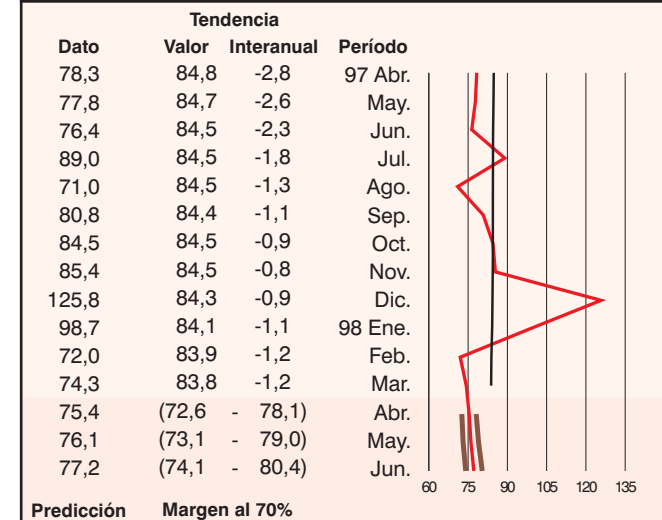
| Dato | Tendencia Valor | Tendencia Interanual | Período |
|---|---|---|---|
| 78,3 | 84,8 | -2,8 | 97 Abr. |
| 77,8 | 84,7 | -2,6 | May. |
| 76,4 | 84,5 | -2,3 | Jun. |
| 89,0 | 84,5 | -1,8 | Jul. |
| 71,0 | 84,5 | -1,3 | Ago. |
| 80,8 | 84,4 | -1,1 | Sep. |
| 84,5 | 84,5 | -0,9 | Oct. |
| 85,4 | 84,5 | -0,8 | Nov. |
| 125,8 | 84,3 | -0,9 | Dic. |
| 98,7 | 84,1 | -1,1 | 98 Ene. |
| 72,0 | 83,9 | -1,2 | Feb. |
| 74,3 | 83,8 | -1,2 | Mar. |
| 75,4 | (72,6 | - 78,1) | Abr. |
| 76,1 | (73,1 | - 79,0) | May. |
| 77,2 | (74,1 | - 80,4) | Jun. |

Predicción Margen al 70%

60 75 90 105 120 135